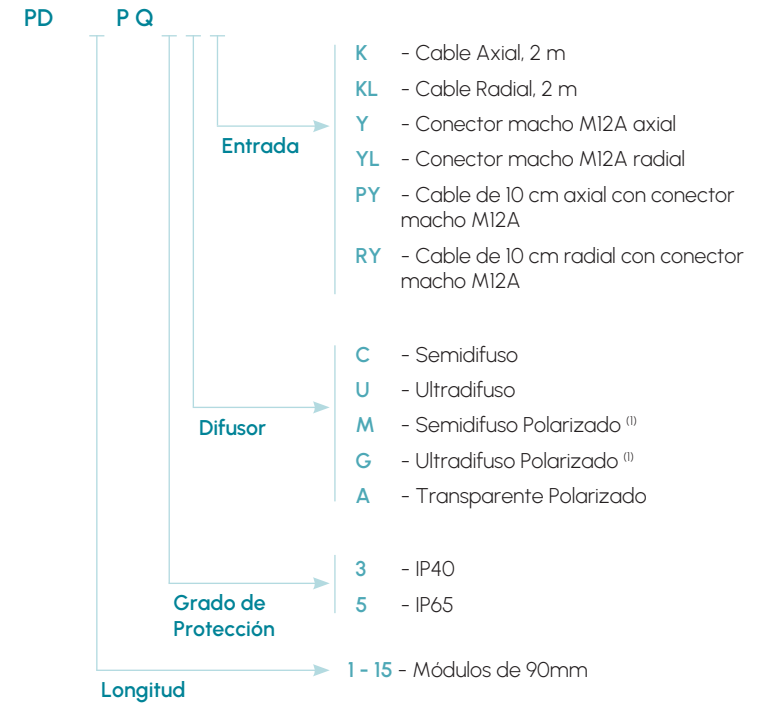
PD P Q

Entrada

K - Cable Axial, 2 m
KL - Cable Radial, 2 m
Y - Conector macho M12A axial
YL - Conector macho M12A radial
PY - Cable de 10 cm axial con conector macho M12A
RY - Cable de 10 cm radial con conector macho M12A

Difusor

C - Semidifuso
U - Ultradifuso
M - Semidifuso Polarizado $^{(1)}$
G - Ultradifuso Polarizado $^{(1)}$
A - Transparente Polarizado

Grado de Protección

3 - IP40
5 - IP65

Longitud

1 - 15 - Módulos de 90mm